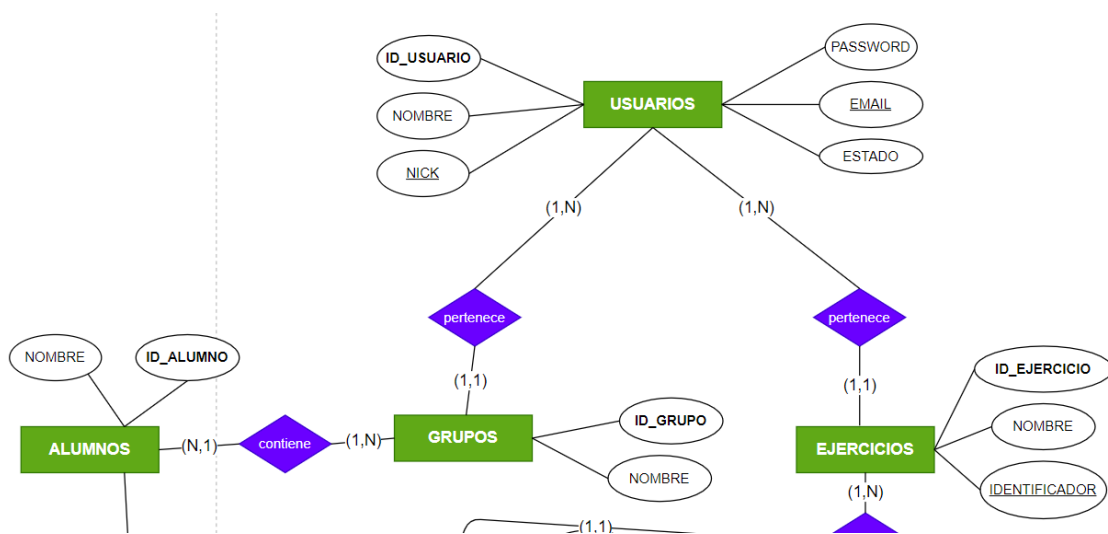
ID_USUARIO

NOMBRE

NICK

USUARIOS

PASSWORD

EMAIL

ESTADO

(1,N)

(1,N)

pertenece

pertenece

(1,1)

(1,1)

NOMBRE

ID_ALUMNO

ALUMNOS

(N,1)

contiene

(1,N)

GRUPOS

ID_GRUPO

NOMBRE

EJERCICIOS

ID_EJERCICIO

NOMBRE

IDENTIFICADOR

(1,N)

(1,1)